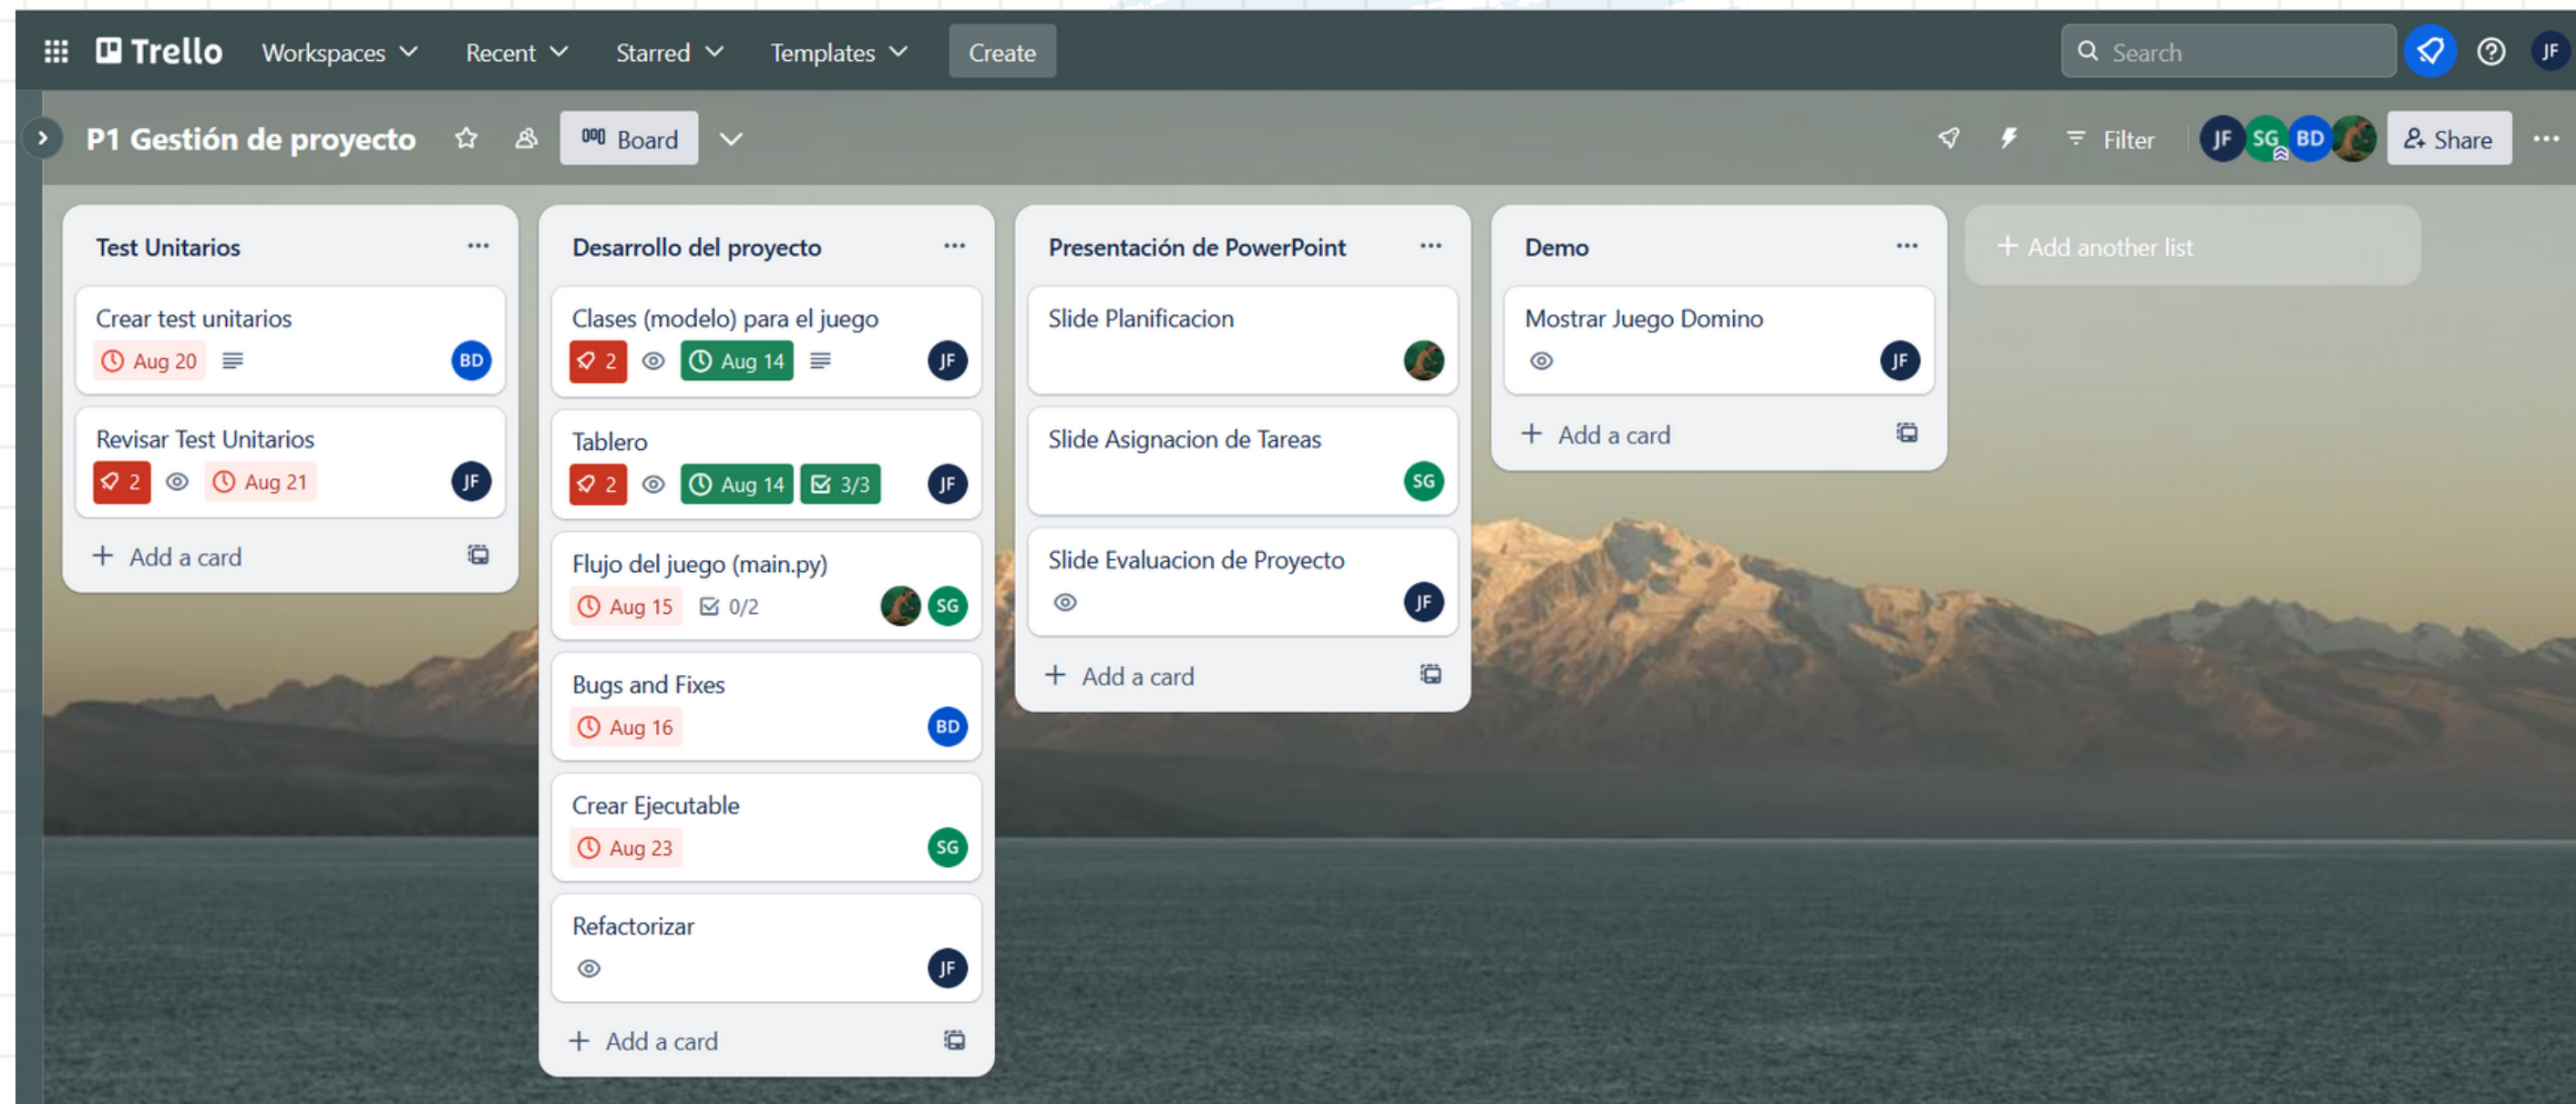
Trello Workspaces Recent Starred Templates Create
Search
JF

P1 Gestión de proyecto
Board
Filter
JF SG BD
Share

Test Unitarios

Crear test unitarios
Aug 20
BD

Revisar Test Unitarios
2
Aug 21
JF

+ Add a card

Desarrollo del proyecto

Clases (modelo) para el juego
2
Aug 14
JF

Tablero
2
Aug 14
3/3
JF

Flujo del juego (main.py)
Aug 15
0/2
SG

Bugs and Fixes
Aug 16
BD

Crear Ejecutable
Aug 23
SG

Refactorizar
JF

+ Add a card

Presentación de PowerPoint

Slide Planificacion

Slide Asignacion de Tareas
SG

Slide Evaluacion de Proyecto
JF

+ Add a card

Demo

Mostrar Juego Domino
JF

+ Add a card

+ Add another list